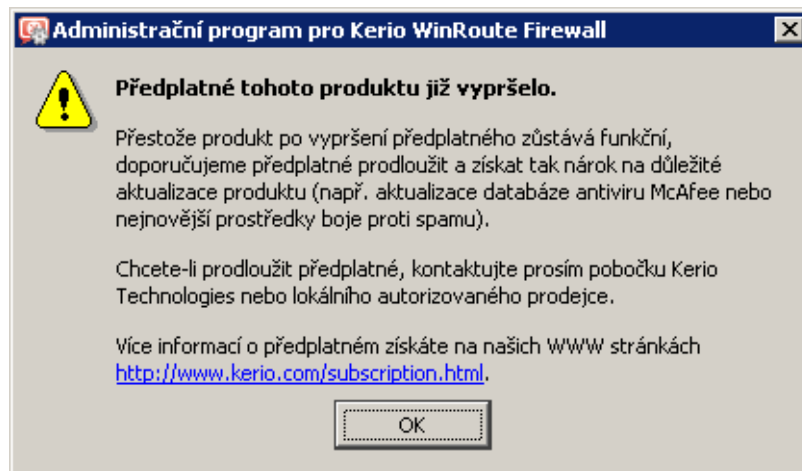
Administrační program pro Kerio WinRoute Firewall

Předplatné tohoto produktu již vypršelo.

Přestože produkt po vypršení předplatného zůstává funkční, doporučujeme předplatné prodloužit a získat tak nárok na důležité aktualizace produktu (např. aktualizace databáze antiviru McAfee nebo nejnovější prostředky boje proti spamu).

Chcete-li prodloužit předplatné, kontaktujte prosím pobočku Kerio Technologies nebo lokálního autorizovaného prodejce.

Více informací o předplatném získáte na našich WWW stránkách http://www.kerio.com/subscription.html.

OK